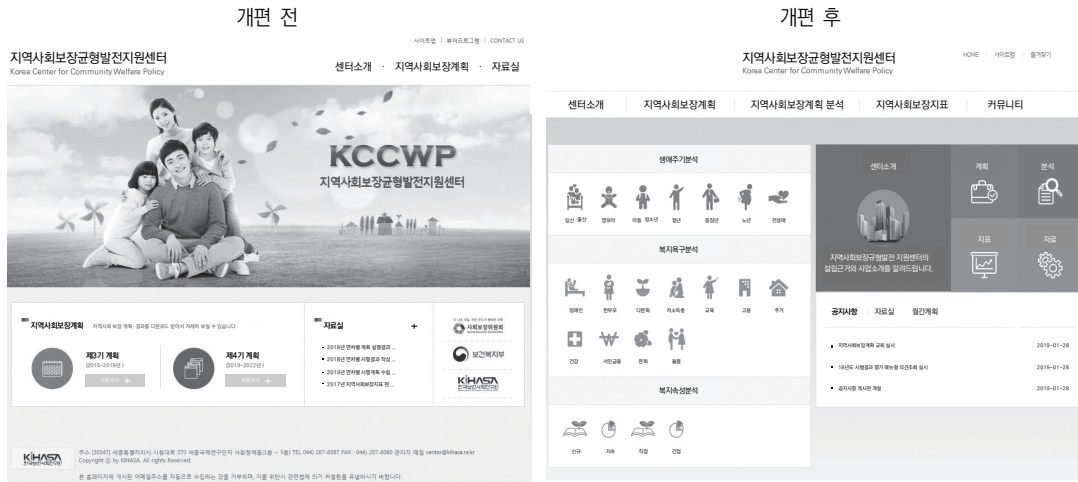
개편 전

사이트맵 | 뷰어프로그램 | CONTACT US

지역사회보장균형발전지원센터
Korea Center for Community Welfare Policy

센터소개 · 지역사회보장계획 · 자료실

KCCWP
지역사회보장균형발전지원센터

지역사회보장계획 지역사회 보장 계획 · 결과를 다운로드 받아서 자세히 보실 수 있습니다.

제3기 계획 (2015~2018년) 바로가기 +

제4기 계획 (2019~2022년) 바로가기 +

자료실 +

- 2018년 연차별 계획 설명결과 ...
- 2018년 연차별 시행결과 작성 ...
- 2019년 연차별 시행계획 수립 ...
- 2017년 지역사회보장지표 현 ...

사회보장위원회

보건복지부

KIHASA 한국보건사회연구원

KIHASA 한국보건사회연구원

주소 (30147) 세종특별자치시 시청대로 370 세종국책연구단지 사회정책동(1층 ~ 5층) TEL 044) 287-8337 FAX : 044) 287-8060 관리자 메일 center@kihasa.re.kr
Copyright ⓒ by KIHASA. All rights Reserved.

본 홈페이지에 게시된 이메일주소를 자동으로 수집하는 것을 거부하며, 이를 위반시 관련법에 의거 처벌됨을 유념하시기 바랍니다.

개편 후

지역사회보장균형발전지원센터
Korea Center for Community Welfare Policy

HOME | 사이트맵 | 즐겨찾기

센터소개 | 지역사회보장계획 | 지역사회보장계획 분석 | 지역사회보장지표 | 커뮤니티

생애주기분석

임신 · 출산 영유아 아동 · 청소년 청년 중장년 노년 전생애

복지욕구분석

장애인 한부모 다문화 저소득층 교육 고용 주거 건강 서민금융 문화 돌봄

복지속성분석

신규 지속 직접 간접

센터소개

지역사회보장균형발전 지원센터의 설립근거와 사업소개를 알려드립니다.

계획 분석 지표 자료

공지사항 자료실 월간계획

- 지역사회보장계획 교육 실시 2019-01-28
- 18년도 시행결과 평가 매뉴얼 의견조회 실시 2019-01-28
- 공지사항 게시판 개설 2019-01-28